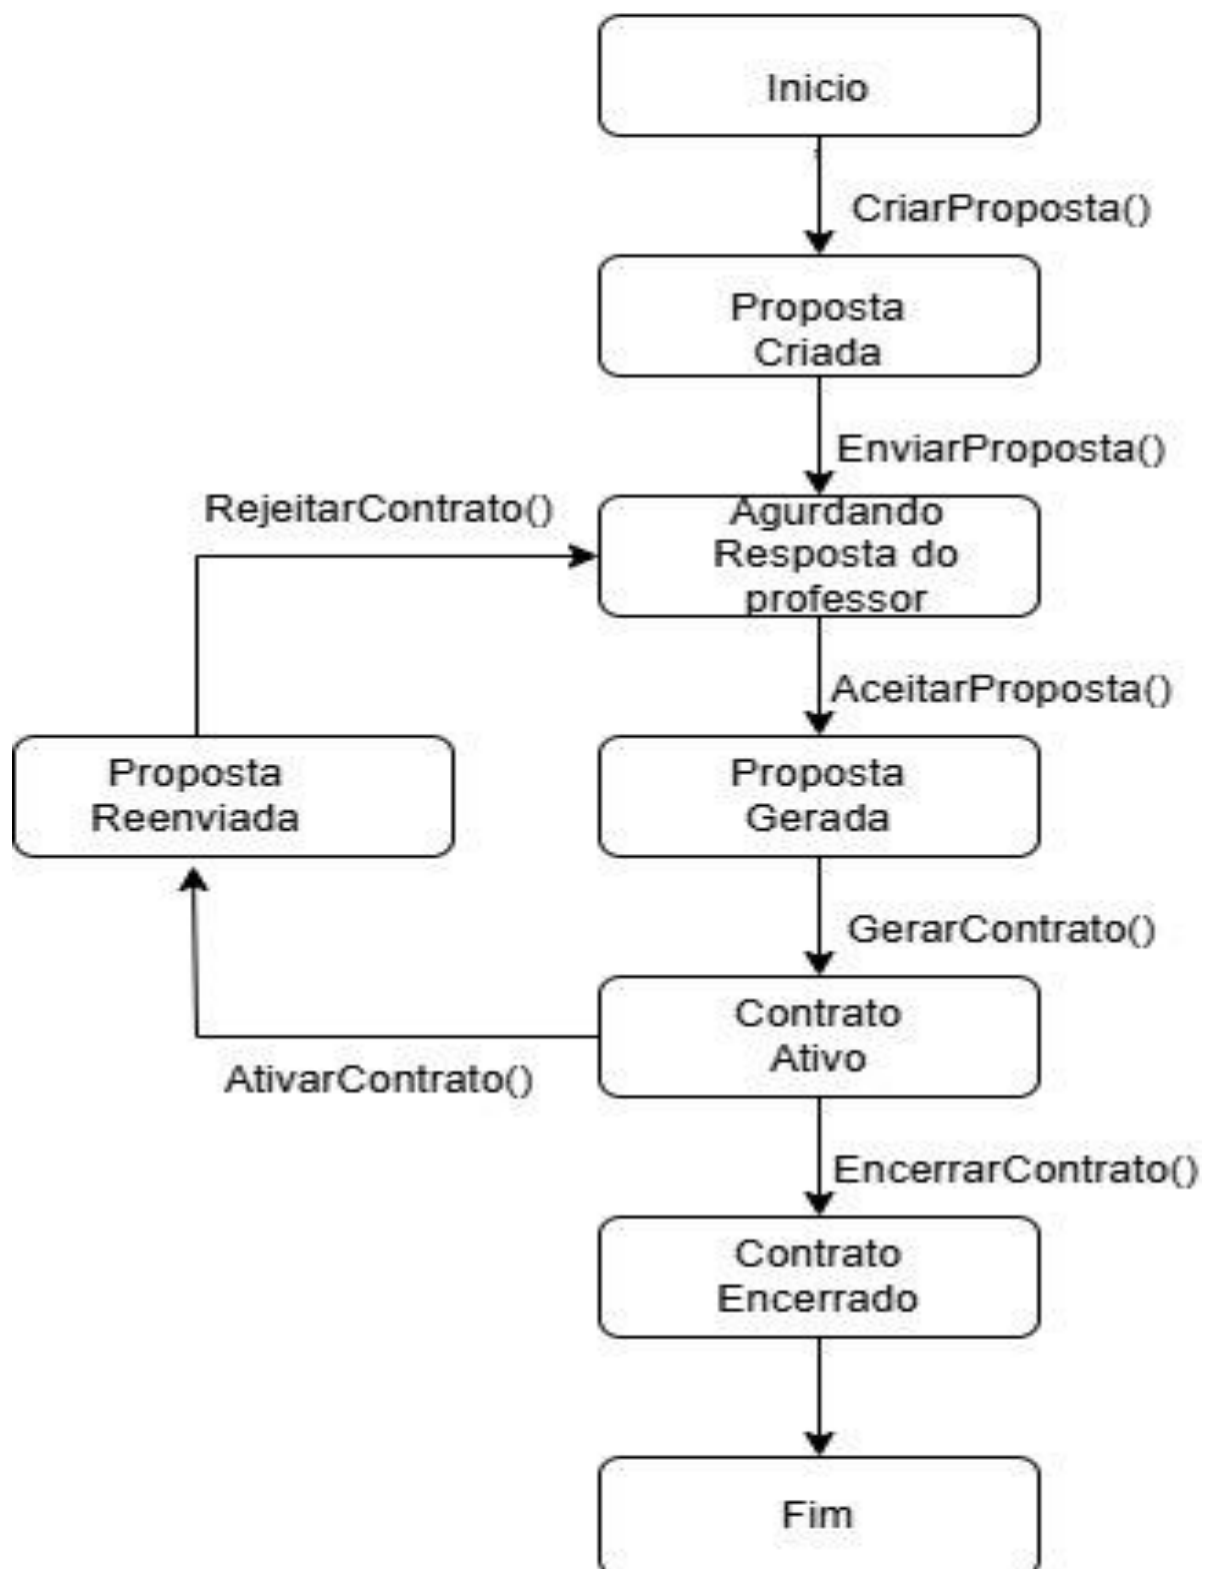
Inicio

CriarProposta()

Proposta Criada

EnviarProposta()

RejeitarContrato()

Agurdando Resposta do professor

AceitarProposta()

Proposta Reenviada

Proposta Gerada

GerarContrato()

Contrato Ativo

AtivarContrato()

EncerrarContrato()

Contrato Encerrado

Fim